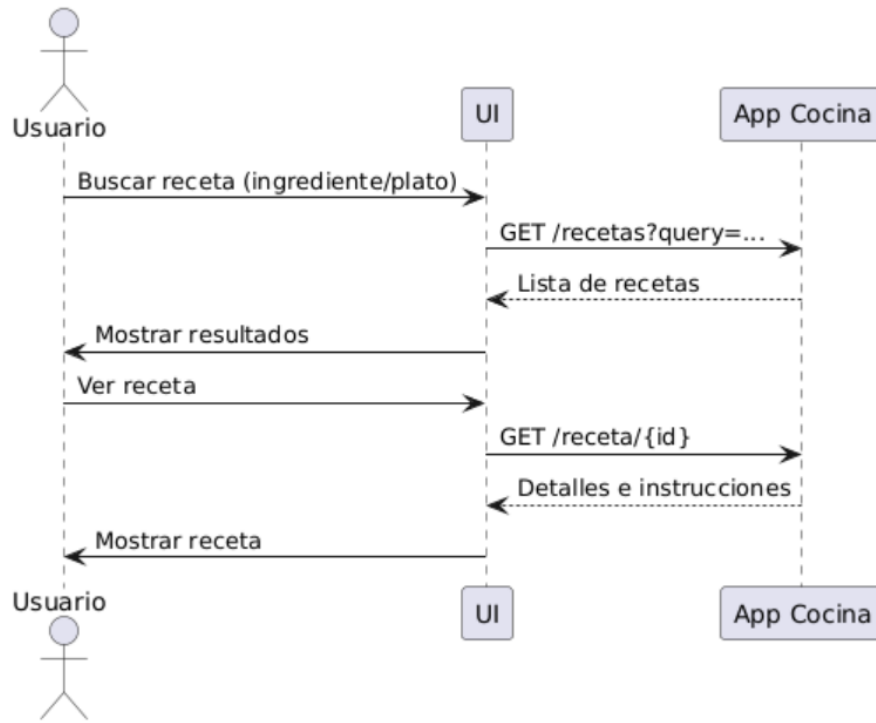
Usuario

UI

App Cocina

Buscar receta (ingrediente/plato)

GET /recetas?query=...

Lista de recetas

Mostrar resultados

Ver receta

GET /receta/{id}

Detalles e instrucciones

Mostrar receta

Usuario

UI

App Cocina